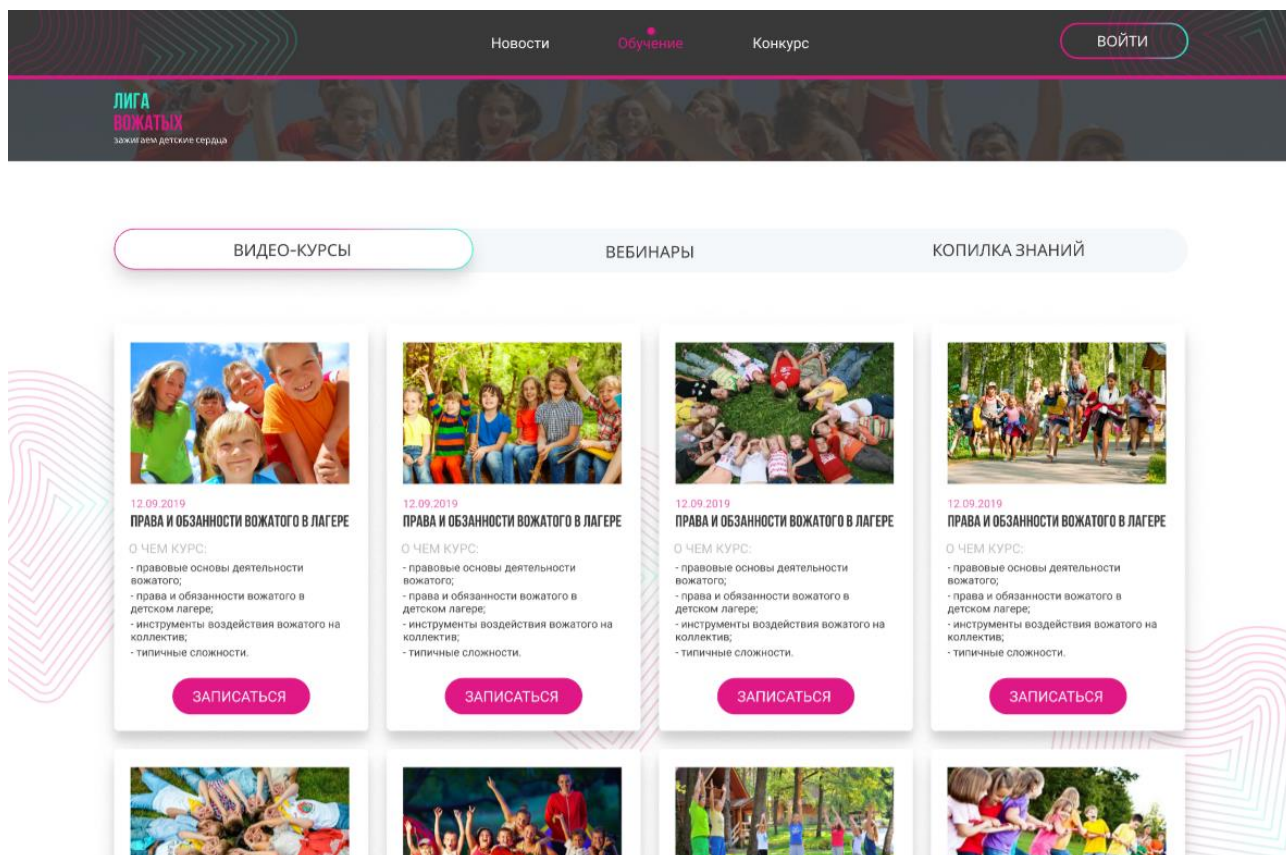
Новости Обучение Конкурс

ВОЙТИ

ЛИГА
ВОЖАТЫХ
зажигаем детские сердца

ВИДЕО-КУРСЫ

ВЕБИНАРЫ

КОПИЛКА ЗНАНИЙ

12.09.2019
ПРАВА И ОБЯЗАННОСТИ ВОЖАТОГО В ЛАГЕРЕ

О ЧЕМ КУРС:
- правовые основы деятельности вожатого;
- права и обязанности вожатого в детском лагере;
- инструменты воздействия вожатого на коллектив;
- типичные сложности.

ЗАПИСАТЬСЯ

12.09.2019
ПРАВА И ОБЯЗАННОСТИ ВОЖАТОГО В ЛАГЕРЕ

О ЧЕМ КУРС:
- правовые основы деятельности вожатого;
- права и обязанности вожатого в детском лагере;
- инструменты воздействия вожатого на коллектив;
- типичные сложности.

ЗАПИСАТЬСЯ

12.09.2019
ПРАВА И ОБЯЗАННОСТИ ВОЖАТОГО В ЛАГЕРЕ

О ЧЕМ КУРС:
- правовые основы деятельности вожатого;
- права и обязанности вожатого в детском лагере;
- инструменты воздействия вожатого на коллектив;
- типичные сложности.

ЗАПИСАТЬСЯ

12.09.2019
ПРАВА И ОБЯЗАННОСТИ ВОЖАТОГО В ЛАГЕРЕ

О ЧЕМ КУРС:
- правовые основы деятельности вожатого;
- права и обязанности вожатого в детском лагере;
- инструменты воздействия вожатого на коллектив;
- типичные сложности.

ЗАПИСАТЬСЯ